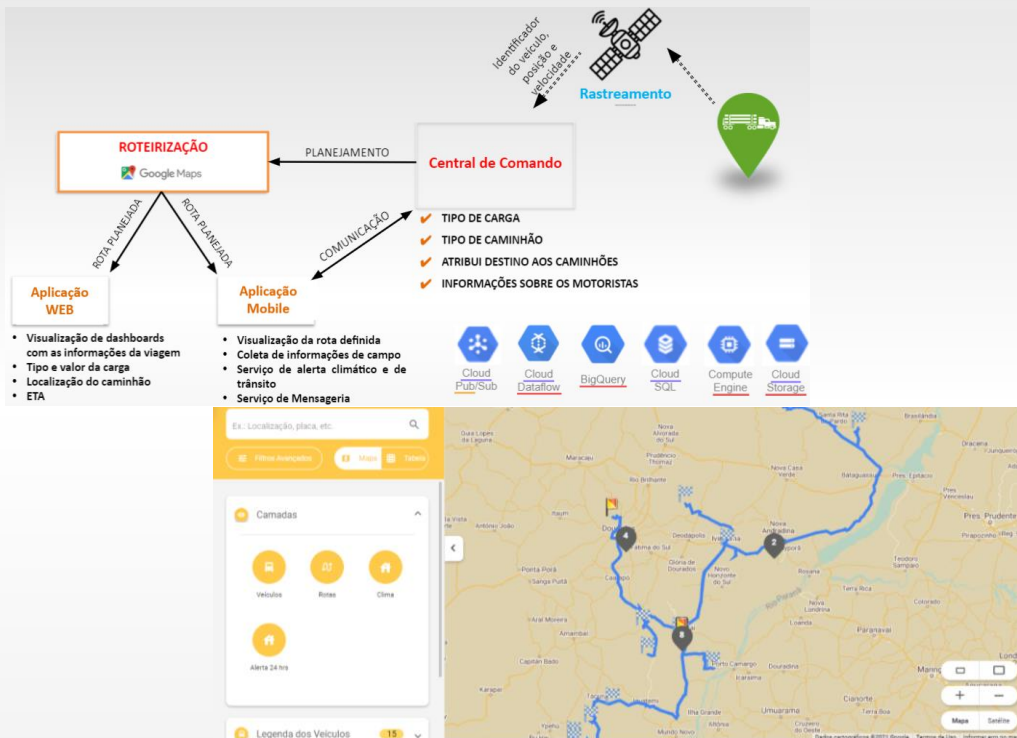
Identificador do veículo, posição e velocidade

Rastreamento

ROTEIRIZAÇÃO
Google Maps

PLANEJAMENTO

Central de Comando

ROTA PLANEJADA

ROTA PLANEJADA

COMUNICAÇÃO

✔ TIPO DE CARGA
✔ TIPO DE CAMINHÃO
✔ ATRIBUI DESTINO AOS CAMINHÕES
✔ INFORMAÇÕES SOBRE OS MOTORISTAS

Aplicação WEB

- Visualização de dashboards com as informações da viagem
- Tipo e valor da carga
- Localização do caminhão
- ETA

Aplicação Mobile

- Visualização da rota definida
- Coleta de informações de campo
- Serviço de alerta climático e de trânsito
- Serviço de Mensageria

Cloud Pub/Sub
Cloud Dataflow
BigQuery
Cloud SQL
Compute Engine
Cloud Storage

Ex.: Localização, placa, etc.

Filtros Avançados
Mapa
Tabela

Camadas

Veículos
Rotas
Clima
Alerta 24 hrs

Legenda dos Veículos 15

Dourados
Fátima do Sul
Deodápolis
Glória de Dourados
Nova Andradina
Novo Horizonte do Sul
Ivinhema
Bataguassu
Presidente Prudente
Presidente Epitácio
Caarapó
Ponta Porã
Amambai
Naviraí
Eldorado
Mundo Novo
Umuarama
Paranavaí
Cianorte
Maringá
Porto Camargo
Icaraíma
Rio Brilhante
Maracaju
Dracena
Terra Rica
Colorado
Teodoro Sampaio
Loanda
Santa Rita
Brasilândia
Ilha Grande

Mapa
Satélite